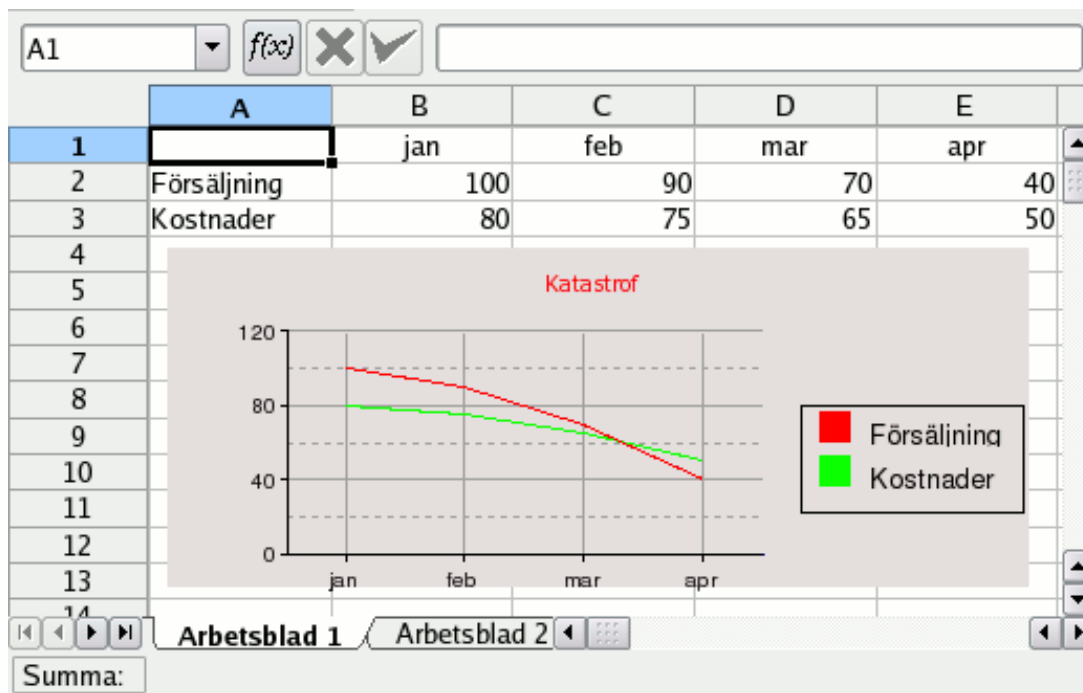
A1

$f(x)$

| | A | B | C | D | E |
|---|---|---|---|---|---|
| 1 | | jan | feb | mar | apr |
| 2 | Försäljning | 100 | 90 | 70 | 40 |
| 3 | Kostnader | 80 | 75 | 65 | 50 |
| 4 | | | | | |
| 5 | | | | | |
| 6 | | | | | |
| 7 | | | | | |
| 8 | | | | | |
| 9 | | | | | |
| 10 | | | | | |
| 11 | | | | | |
| 12 | | | | | |
| 13 | | | | | |
| 14 | | | | | |

Katastrof

120
80
40
0

jan feb mar apr

Försäljning
Kostnader

Arbetsblad 1
Arbetsblad 2

Summa: